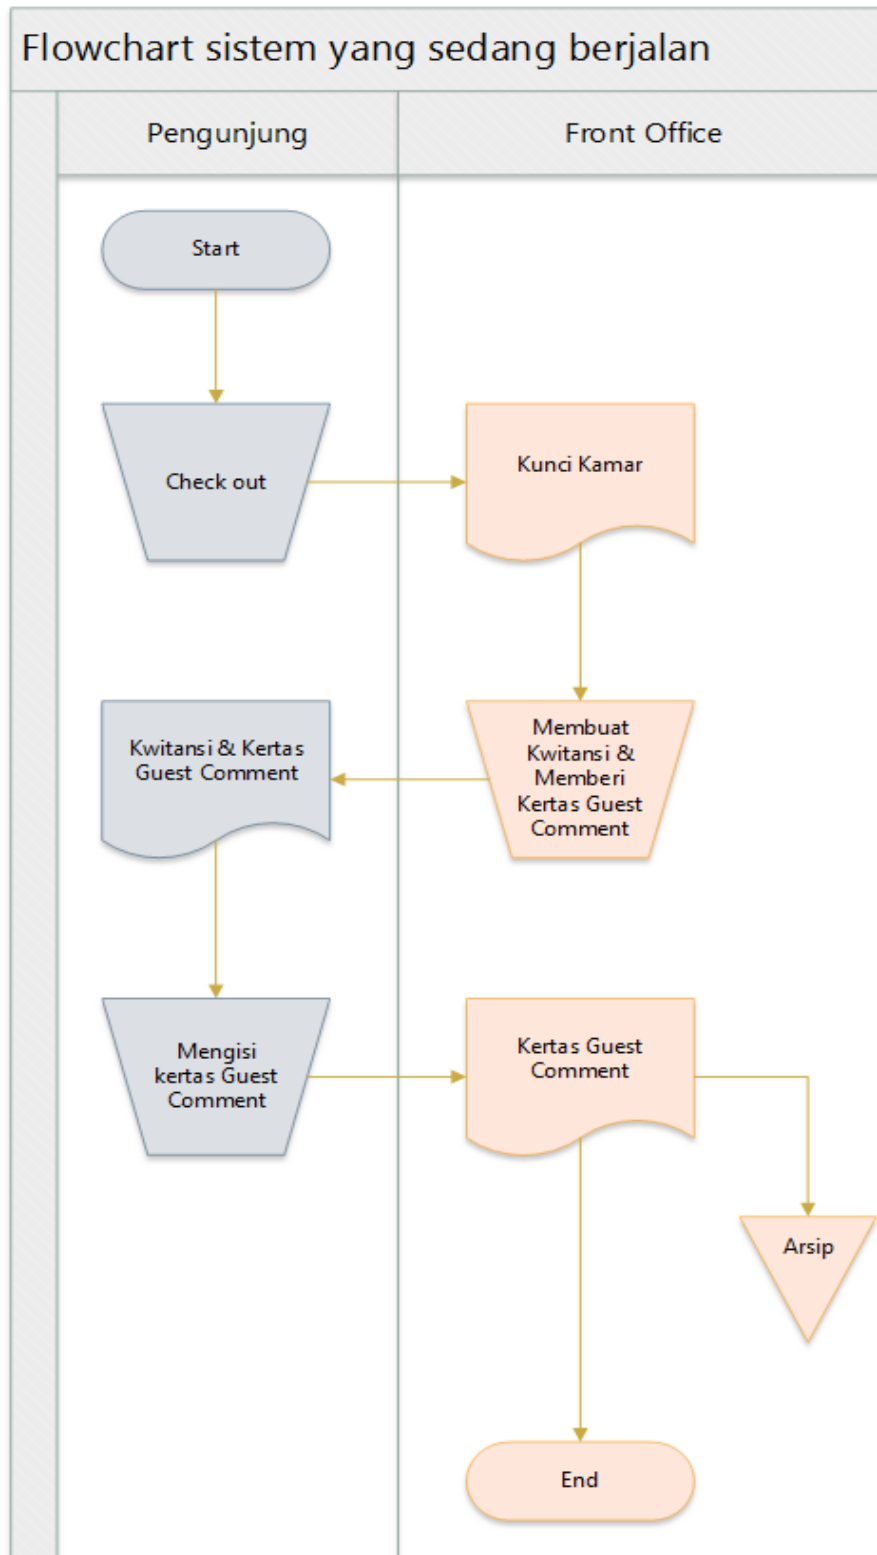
Flowchart sistem yang sedang berjalan

Pengunjung

Front Office

Start

Check out

Kunci Kamar

Kwitansi & Kertas Guest Comment

Membuat Kwitansi & Memberi Kertas Guest Comment

Mengisi kertas Guest Comment

Kertas Guest Comment

Arsip

End